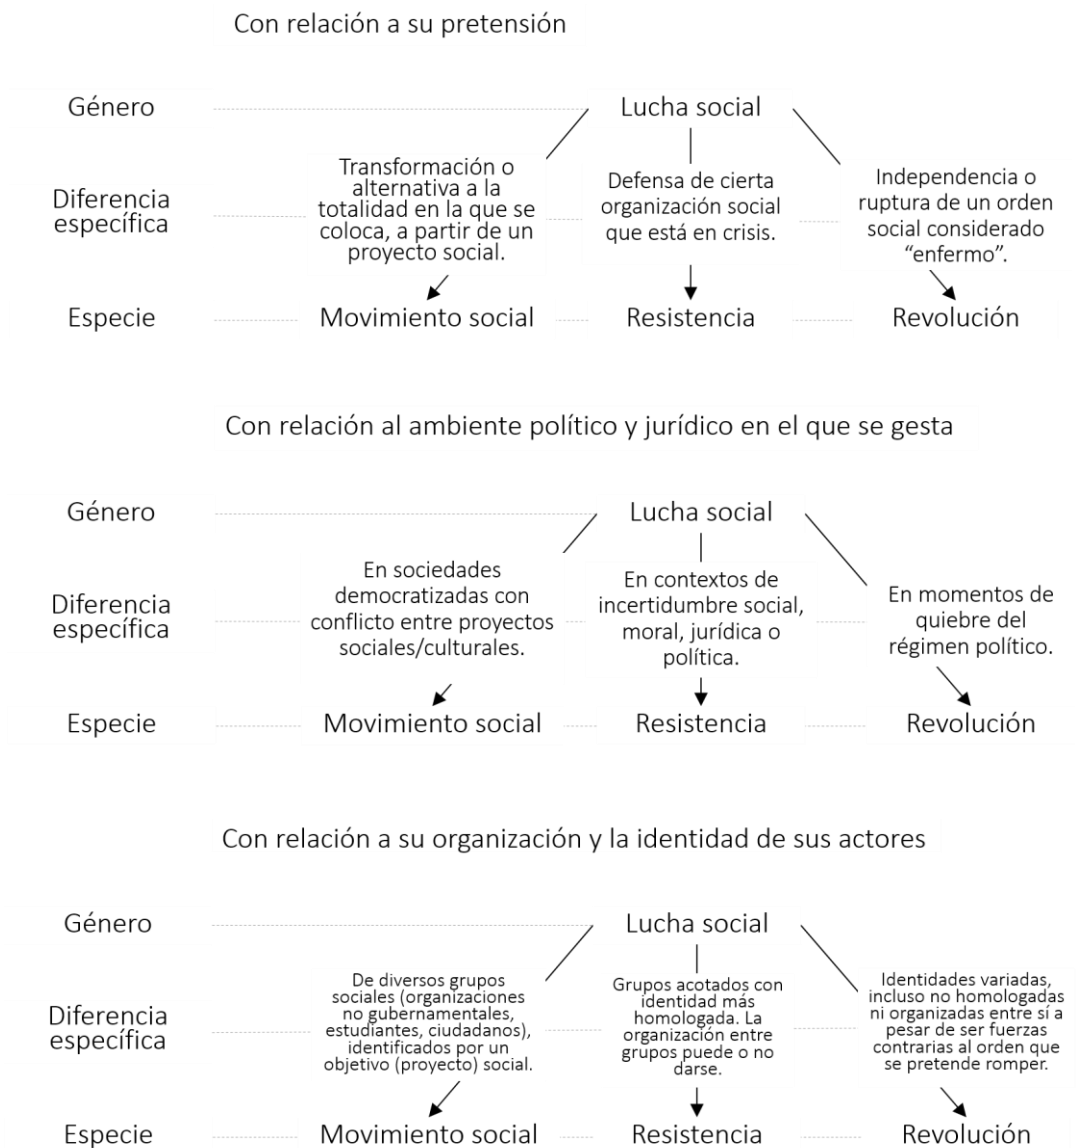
Con relación a su pretensión

Género

Lucha social

Diferencia específica

Transformación o alternativa a la totalidad en la que se coloca, a partir de un proyecto social.

Defensa de cierta organización social que está en crisis.

Independencia o ruptura de un orden social considerado "enfermo".

Especie

Movimiento social

Resistencia

Revolución

Con relación al ambiente político y jurídico en el que se gesta

Género

Lucha social

Diferencia específica

En sociedades democratizadas con conflicto entre proyectos sociales/culturales.

En contextos de incertidumbre social, moral, jurídica o política.

En momentos de quiebre del régimen político.

Especie

Movimiento social

Resistencia

Revolución

Con relación a su organización y la identidad de sus actores

Género

Lucha social

Diferencia específica

De diversos grupos sociales (organizaciones no gubernamentales, estudiantes, ciudadanos), identificados por un objetivo (proyecto) social.

Grupos acotados con identidad más homologada. La organización entre grupos puede o no darse.

Identidades variadas, incluso no homologadas ni organizadas entre sí a pesar de ser fuerzas contrarias al orden que se pretende romper.

Especie

Movimiento social

Resistencia

Revolución